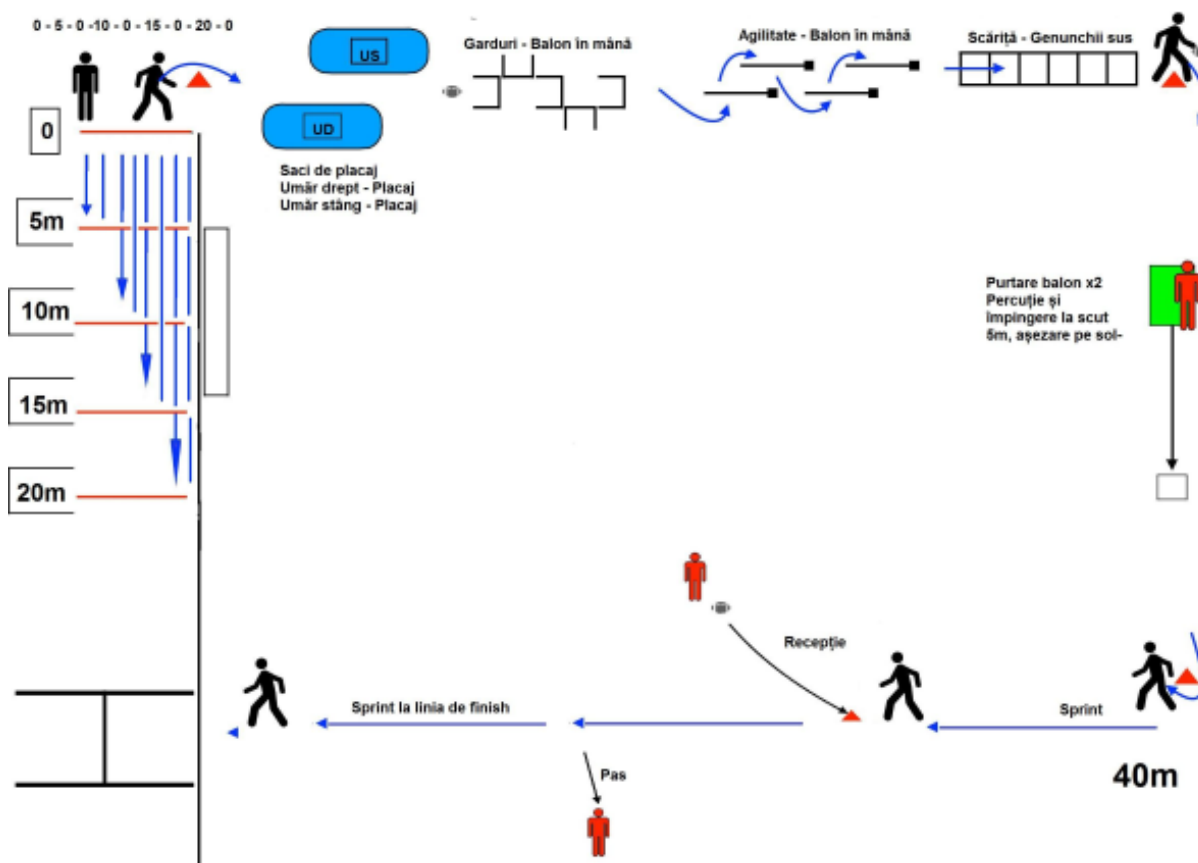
0 - 5 - 0 -10 - 0 - 15 - 0 - 20 - 0

US

UD

Garduri - Balon în mână

Agilitate - Balon în mână

Scăriță - Genunchii sus

0

5m

10m

15m

20m

Saci de placaj
Umăr drept - Placaj
Umăr stâng - Placaj

Purtare balon x2
Percuție și împingere la scut 5m, așezare pe sol-

Recepție

Sprint la linia de finish

Sprint

Pas

40m